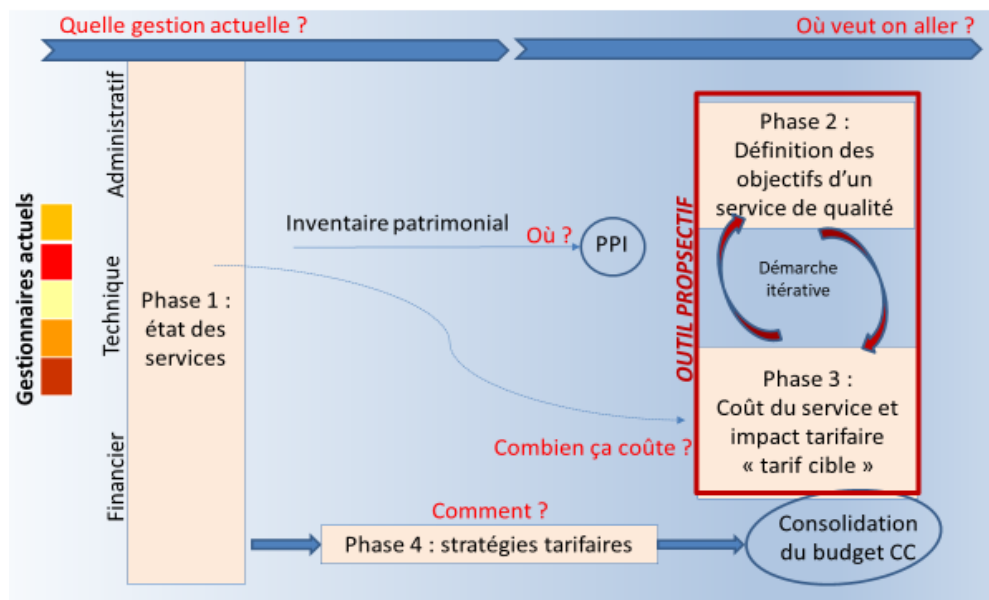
Quelle gestion actuelle ?

Où veut on aller ?

Gestionnaires actuels

Administratif

Technique

Financier

Phase 1 : état des services

Inventaire patrimonial

Où ?

PPI

OUTIL PROPSPECTIF

Phase 2 : Définition des objectifs d'un service de qualité

Démarche itérative

Phase 3 : Coût du service et impact tarifaire « tarif cible »

Combien ça coûte ?

Comment ?

Phase 4 : stratégies tarifaires

Consolidation du budget CC